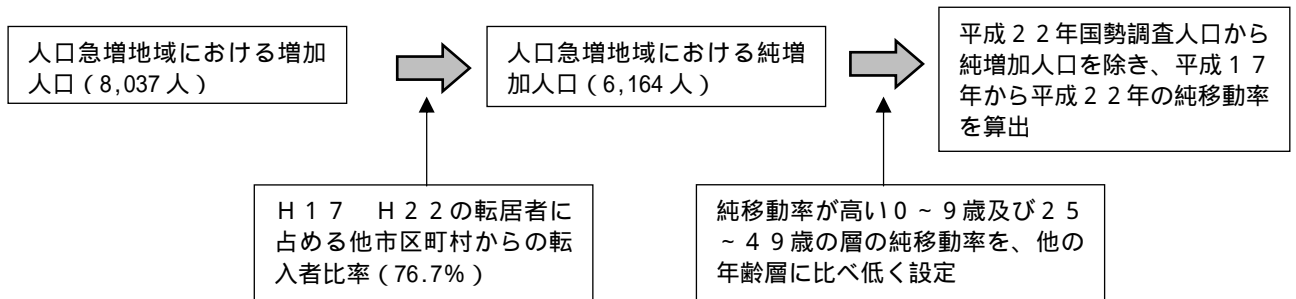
人口急増地域における増加人口（8,037 人）

人口急増地域における純増加人口（6,164 人）

平成２２年国勢調査人口から純増加人口を除き、平成１７年から平成２２年の純移動率を算出

Ｈ１７　Ｈ２２の転居者に占める他市区町村からの転入者比率（76.7%）

純移動率が高い０～９歳及び２５～４９歳の層の純移動率を、他の年齢層に比べ低く設定